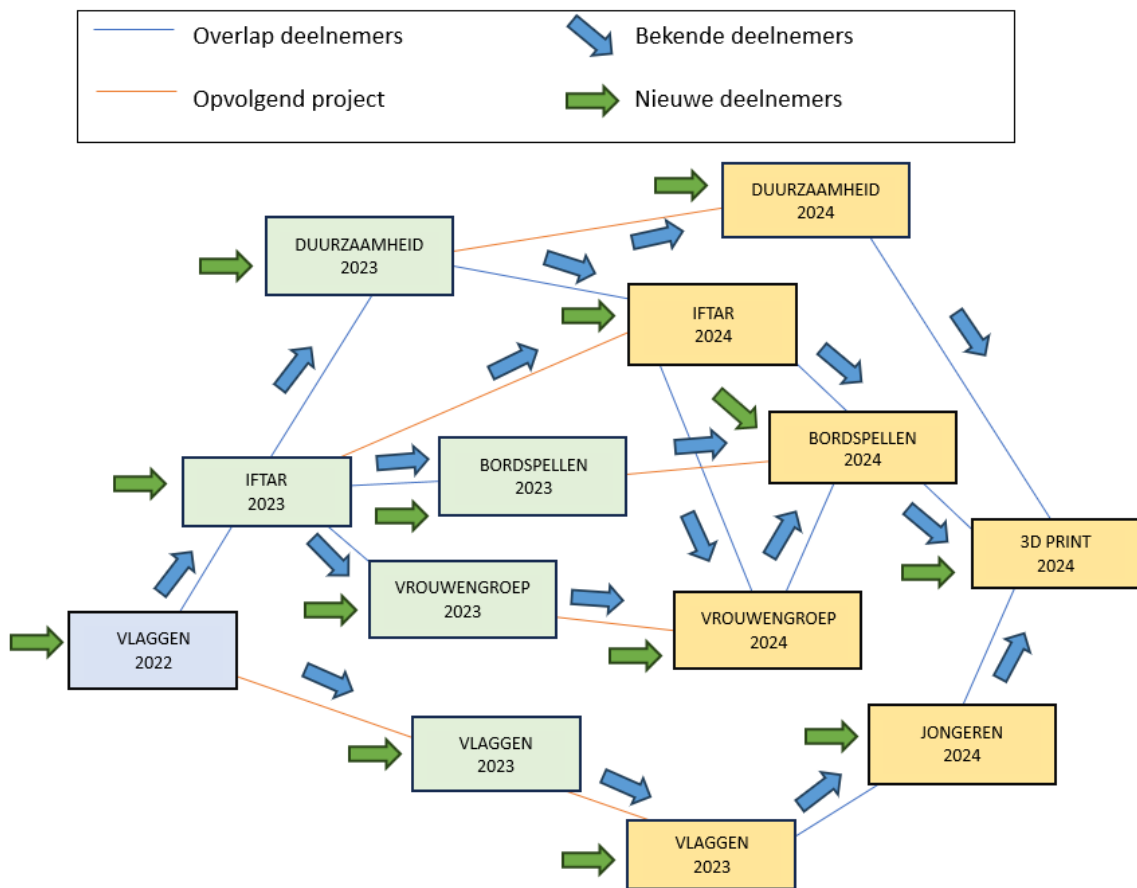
Overlap deelnemers
Bekende deelnemers
Opvolgend project
Nieuwe deelnemers

DUURZAAMHEID
2024

DUURZAAMHEID
2023

IFTAR
2024

BORDSPELLEN
2024

IFTAR
2023

BORDSPELLEN
2023

3D PRINT
2024

VROUWENGROEP
2023

VROUWENGROEP
2024

VLAGGEN
2022

JONGEREN
2024

VLAGGEN
2023

VLAGGEN
2023